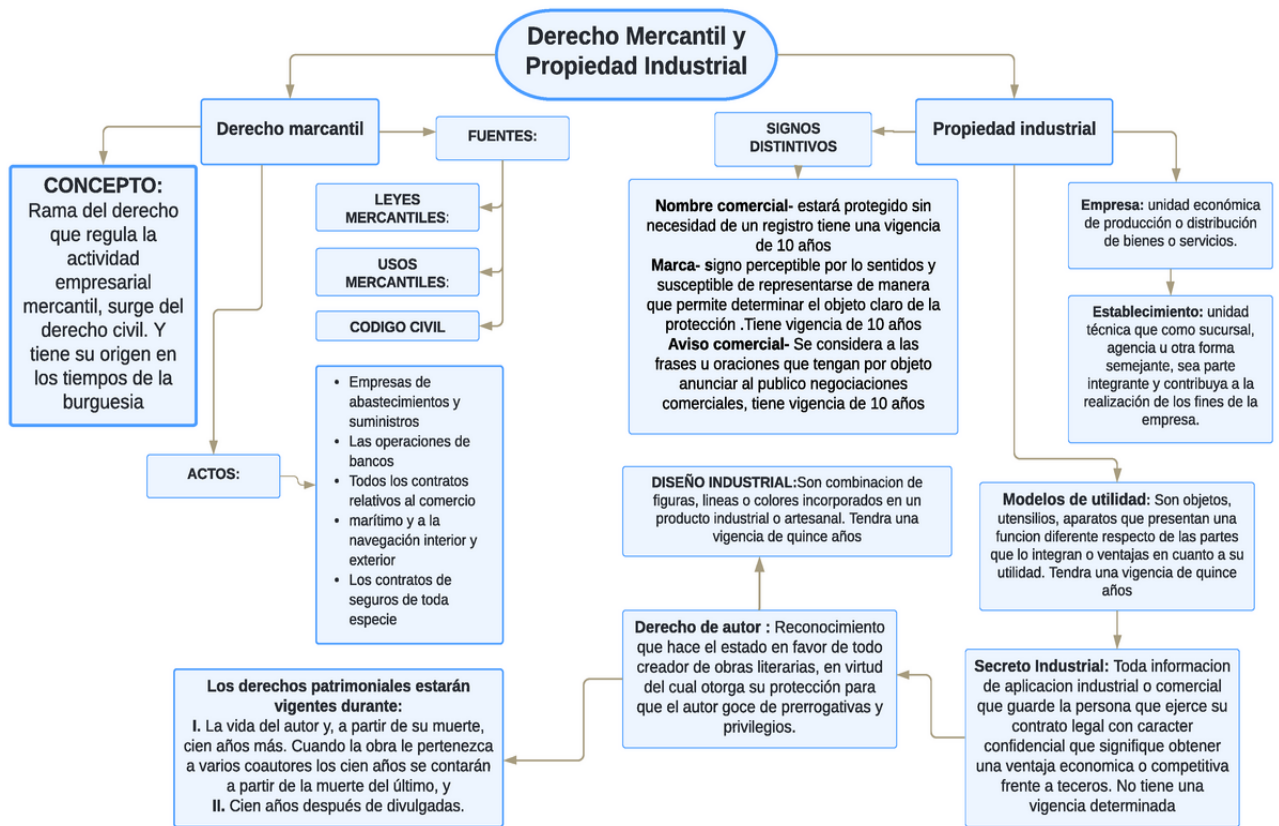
Derecho Mercantil y Propiedad Industrial

Derecho marcantil

CONCEPTO:
Rama del derecho que regula la actividad empresarial mercantil, surge del derecho civil. Y tiene su origen en los tiempos de la burguesia

FUENTES:

LEYES MERCANTILES:

USOS MERCANTILES:

CODIGO CIVIL

ACTOS:

- Empresas de abastecimientos y suministros
- Las operaciones de bancos
- Todos los contratos relativos al comercio
- marítimo y a la navegación interior y exterior
- Los contratos de seguros de toda especie

SIGNOS DISTINTIVOS

Nombre comercial- estará protegido sin necesidad de un registro tiene una vigencia de 10 años
Marca- signo perceptible por lo sentidos y susceptible de representarse de manera que permite determinar el objeto claro de la protección .Tiene vigencia de 10 años
Aviso comercial- Se considera a las frases u oraciones que tengan por objeto anunciar al publico negociaciones comerciales, tiene vigencia de 10 años

Propiedad industrial

Empresa: unidad económica de producción o distribución de bienes o servicios.

Establecimiento: unidad técnica que como sucursal, agencia u otra forma semejante, sea parte integrante y contribuya a la realización de los fines de la empresa.

DISEÑO INDUSTRIAL:Son combinacion de figuras, lineas o colores incorporados en un producto industrial o artesanal. Tendra una vigencia de quince años

Modelos de utilidad: Son objetos, utensilios, aparatos que presentan una funcion diferente respecto de las partes que lo integran o ventajas en cuanto a su utilidad. Tendra una vigencia de quince años

Derecho de autor : Reconocimiento que hace el estado en favor de todo creador de obras literarias, en virtud del cual otorga su protección para que el autor goce de prerrogativas y privilegios.

Los derechos patrimoniales estarán vigentes durante:
I. La vida del autor y, a partir de su muerte, cien años más. Cuando la obra le pertenezca a varios coautores los cien años se contarán a partir de la muerte del último, y
II. Cien años después de divulgadas.

Secreto Industrial: Toda informacion de aplicacion industrial o comercial que guarde la persona que ejerce su contrato legal con caracter confidencial que signifique obtener una ventaja economica o competitiva frente a teceros. No tiene una vigencia determinada